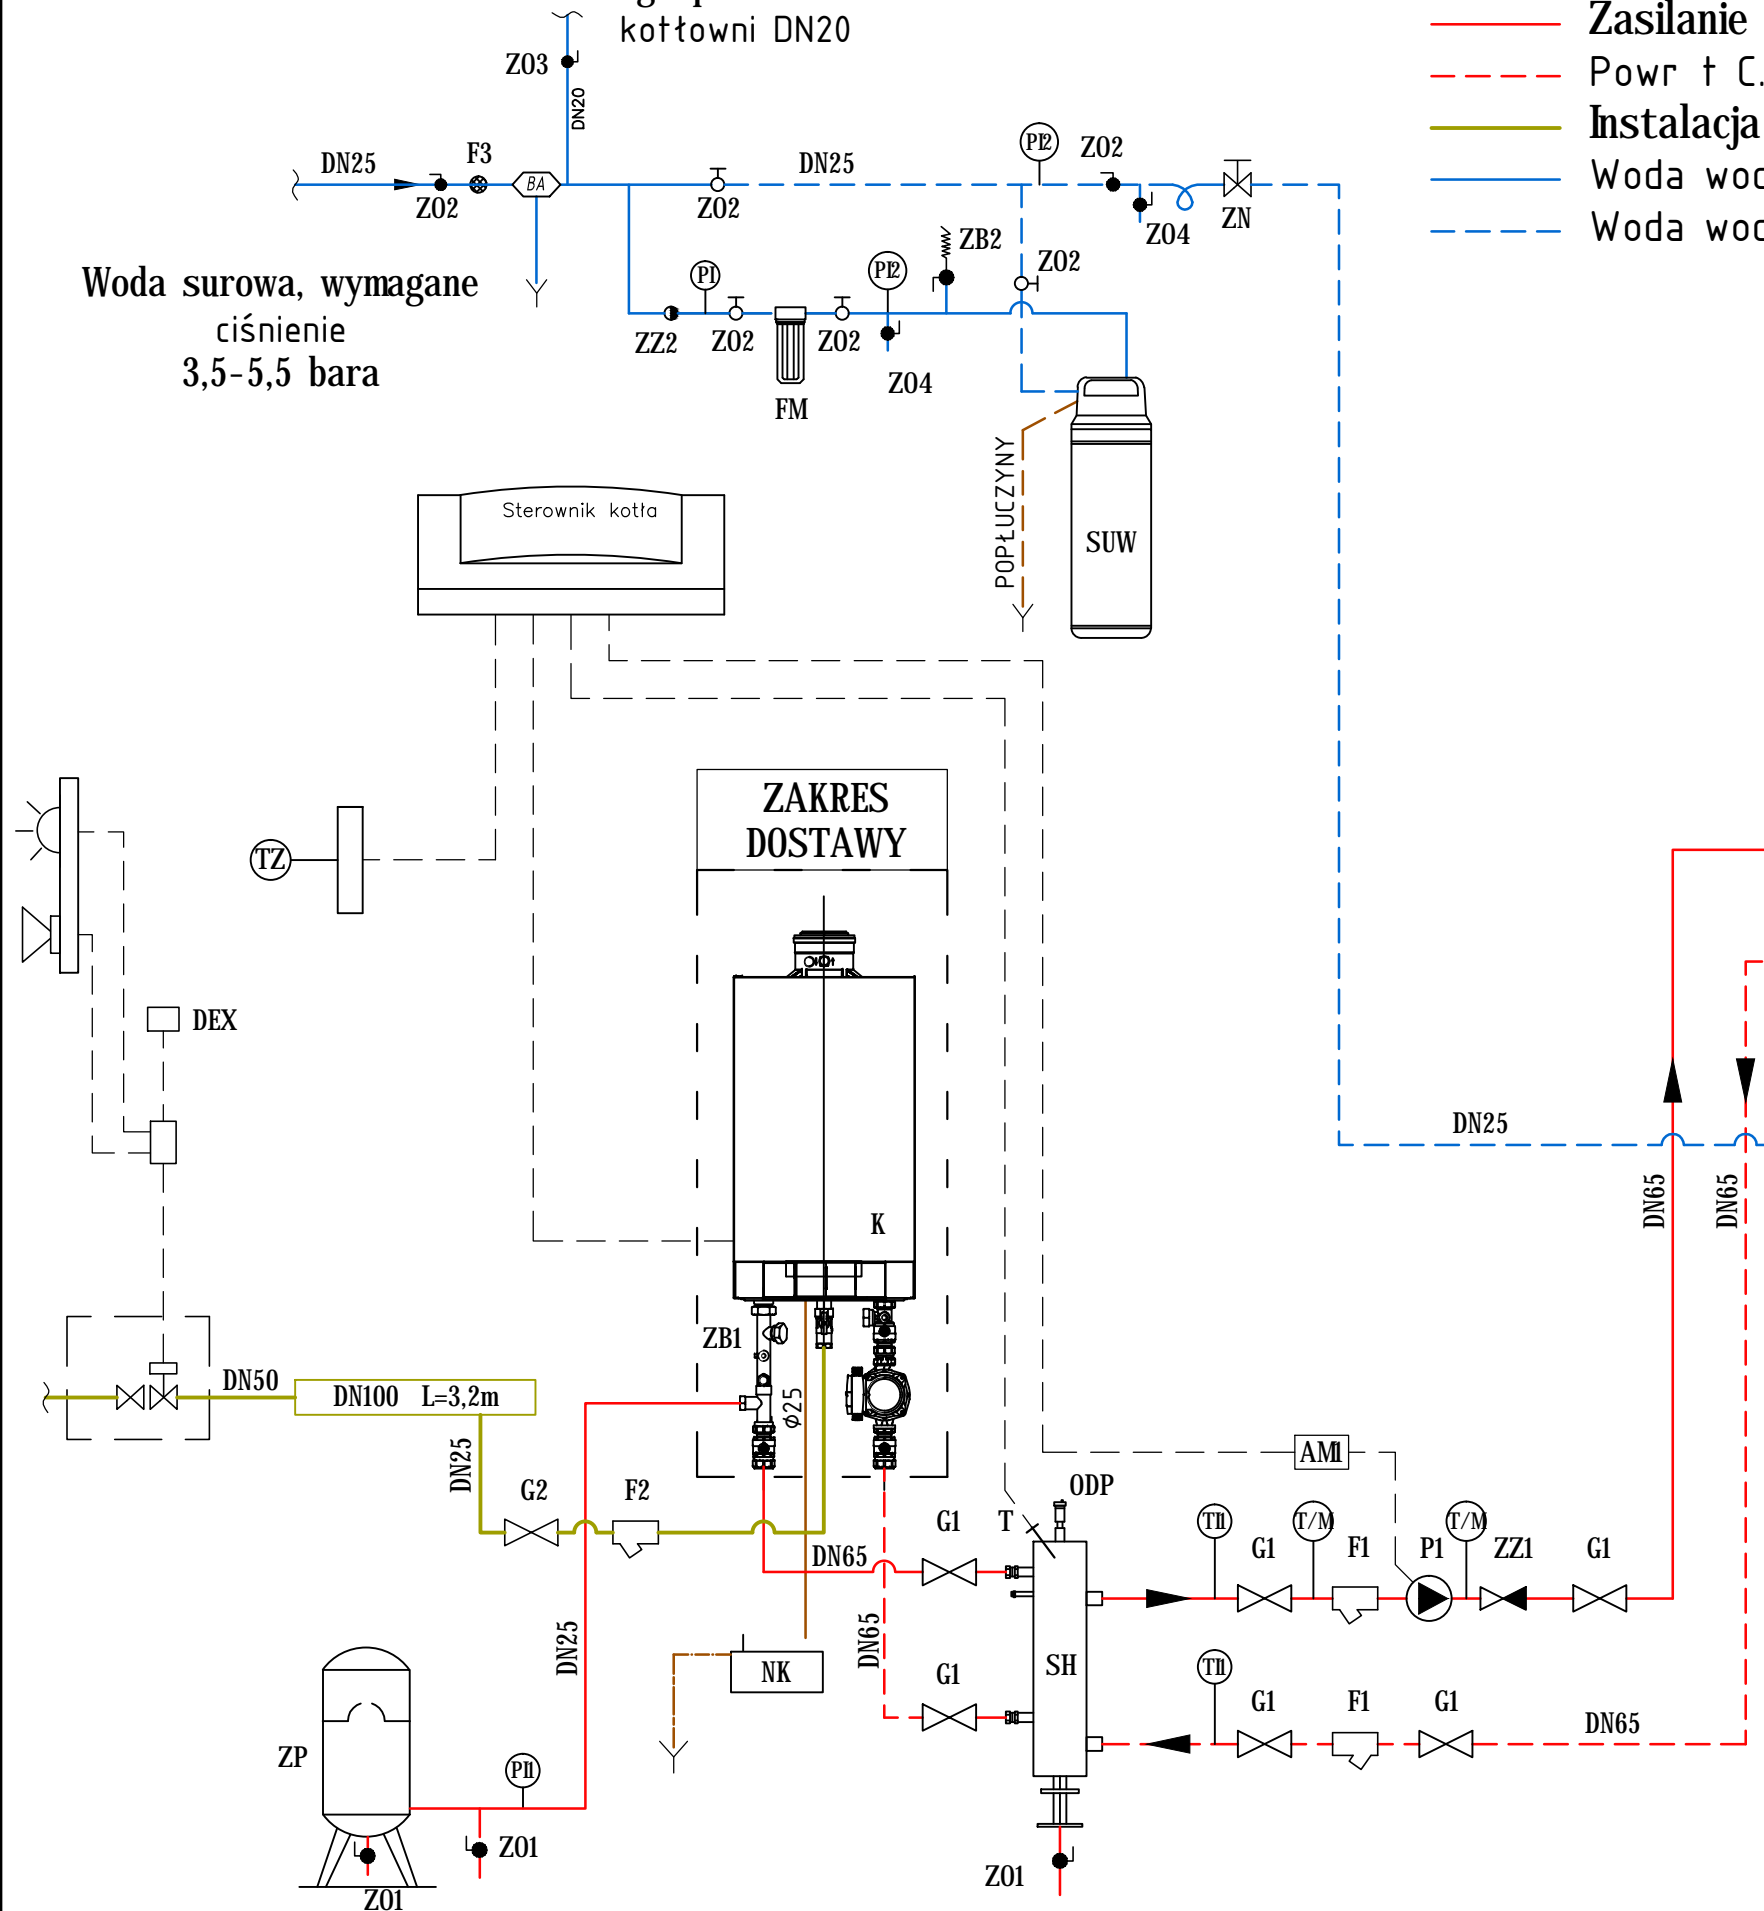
kotłowni DN20
Z03
DN20
Zasilanie
Powr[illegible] C.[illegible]
Instalacja
Woda woc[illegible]
Woda woc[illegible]
DN25
F3
Z02
BA
Z02
DN25
PI2
Z02
Z04
ZN
ZB2
Z02
Woda surowa, wymagane ciśnienie 3,5-5,5 bara
PI
PI2
ZZ2
Z02
Z02
Z04
FM
POPŁUCZYNY
SUW
Sterownik kotła
TZ
ZAKRES DOSTAWY
DEX
K
ZB1
DN50
DN100 L=3,2m
DN25
G2
F2
$\phi 25$
AM1
ODP
T
G1
DN65
DN65
T1
T/M
T/M
G1
F1
P1
ZZ1
G1
DN25
DN65
DN65
NK
SH
G1
T1
G1
F1
G1
DN65
ZP
DN25
PI1
Z01
Z01
Z01